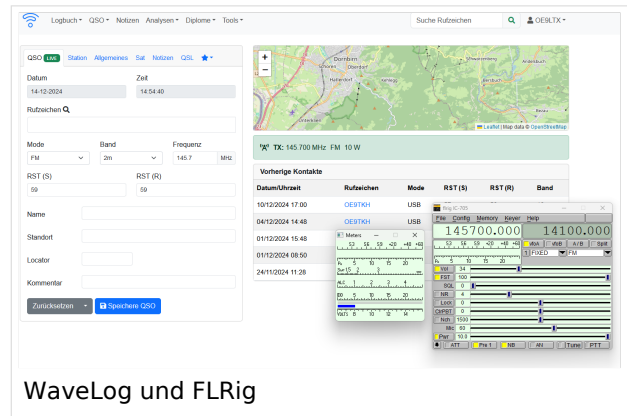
Logbuch ▾ QSO ▾ Notizen Analysen ▾ Diplome ▾ Tools ▾

Suche Rufzeichen

OE8LTX ▾

QSO LIVE Station Allgemeines Sat Notizen QSL

Datum
14-12-2024

Zeit
14:54:40

Rufzeichen

Mode
FM

Band
2m

Frequenz
145.7 MHz

RST (S)
59

RST (R)
59

Name

Standort

Locator

Kommentar

Zurücksetzen

Speichere QSO

Dornbirn
Hohenems
Schwarzenberg
Andelsbuch
Bezau

Leaflet | Map data © OpenStreetMap

TX: 145.700 MHz FM 10 W

Vorherige Kontakte

| Datum/Uhrzeit | Rufzeichen | Mode | RST (S) | RST (R) | Band |
|---|---|---|---|---|---|
| 10/12/2024 17:00 | OE9TKH | USB | | | |
| 04/12/2024 14:48 | OE9TKH | USB | | | |
| 01/12/2024 15:48 | | | | | |
| 01/12/2024 08:50 | | | | | |
| 24/11/2024 11:28 | | | | | |

Meters

S3 S6 S9 +20 +40 +60

Po 5 10 15 20

Swr 1.5 2 3

ALC 1 2 3 4

IDD 5 10 15 20

Volts 5 8 10 12 14

flrig IC-705

File Config Memory Keyer Help

145700.000 14100.000

S3 S6 S9 +20 +40 +60

VfoA VfoB A/B Split

FIXED FM

Vol 34
RF 100
SQL 0
NR 4
Lock 0
CtrPBT 0
Nch 1500
Mic 50
Pwr 10.0

ATT Pre 1 NB AN Tune PTT

WaveLog und FLRig